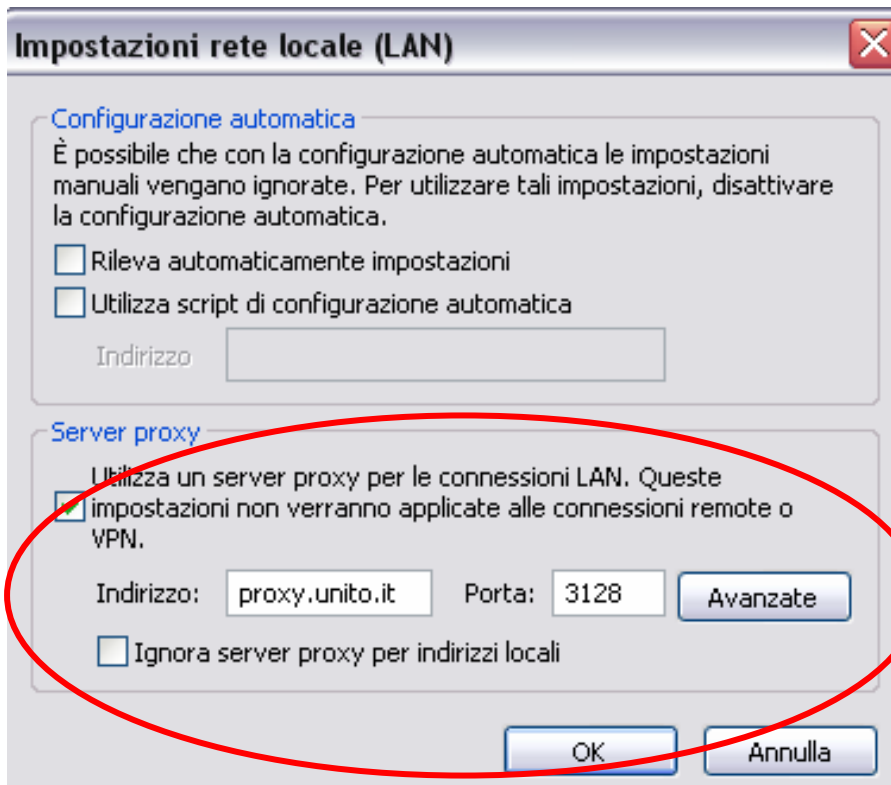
Impostazioni rete locale (LAN)

Configurazione automatica

È possibile che con la configurazione automatica le impostazioni manuali vengano ignorate. Per utilizzare tali impostazioni, disattivare la configurazione automatica.

Rileva automaticamente impostazioni

Utilizza script di configurazione automatica

Indirizzo

Server proxy

Utilizza un server proxy per le connessioni LAN. Queste impostazioni non verranno applicate alle connessioni remote o VPN.

Indirizzo: proxy.unito.it Porta: 3128 Avanzate

Ignora server proxy per indirizzi locali

OK Annulla